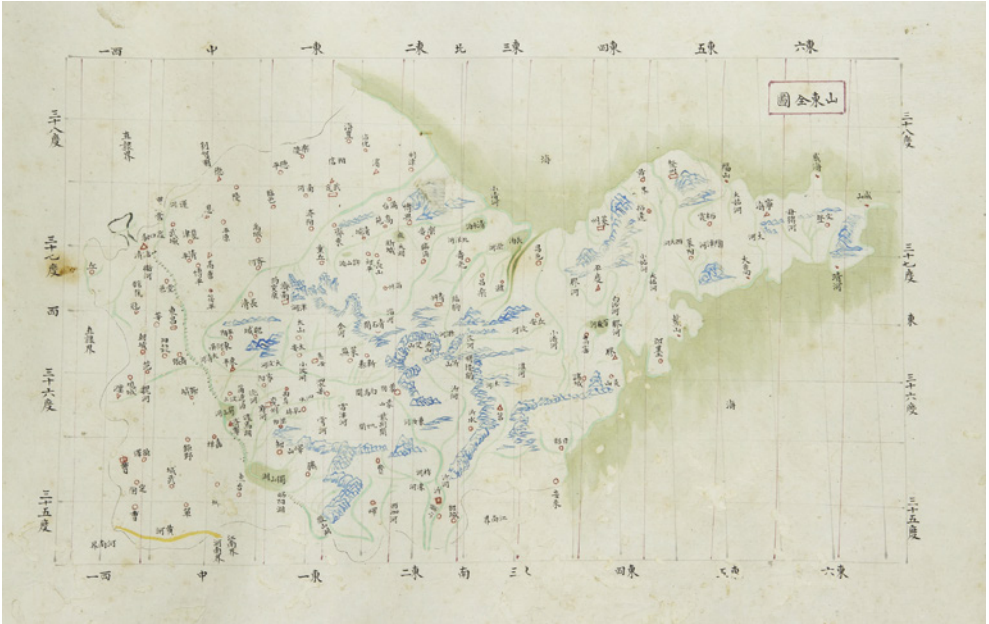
一西　中　一東　二東　北　三東　四東　五東　六東

山東全圖

三十八度　三十七度　西　三十六度　三十五度

三十八度　三十七度　東　三十六度　三十五度

海

海

直隸界

河南界

黃河

一西　中　一東　二東　南　三東　四東　五東　六東